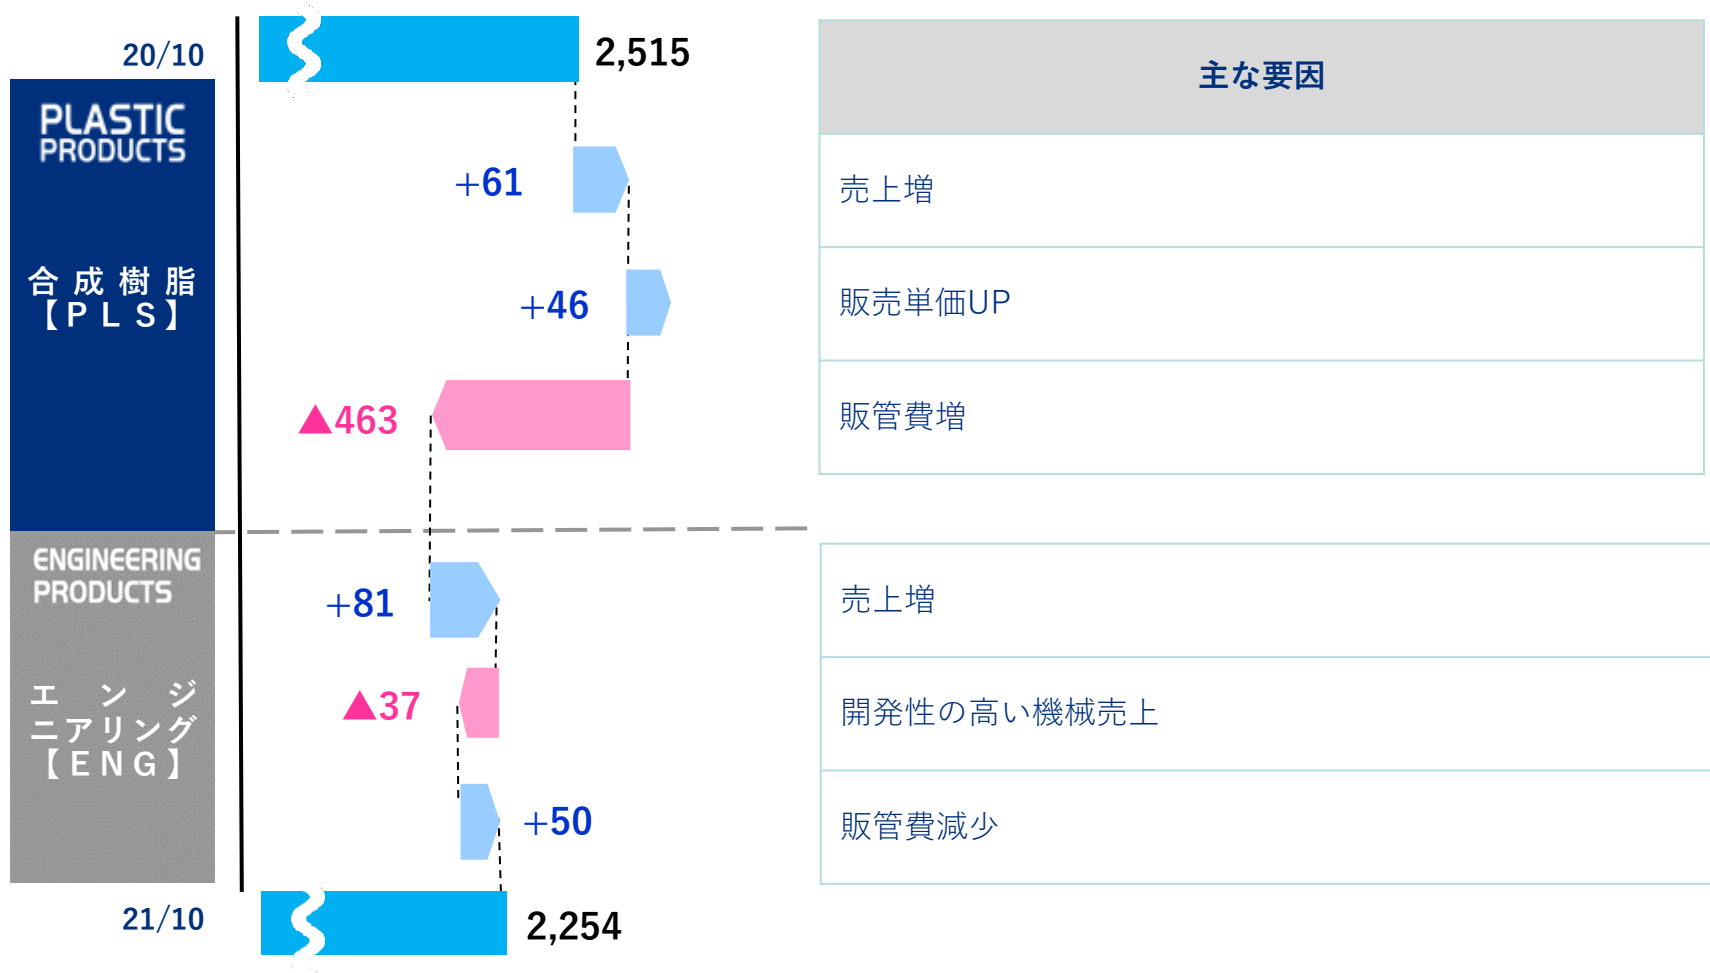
20/10

PLASTIC PRODUCTS

合成樹脂【PLS】

2,515

+61

+46

▲463

ENGINEERING PRODUCTS

エンジニアリング【ENG】

+81

▲37

+50

21/10

2,254

| 主な要因 |
|---|
| 売上増 |
| 販売単価UP |
| 販管費増 |

| 売上増 |
|---|
| 開発性の高い機械売上 |
| 販管費減少 |